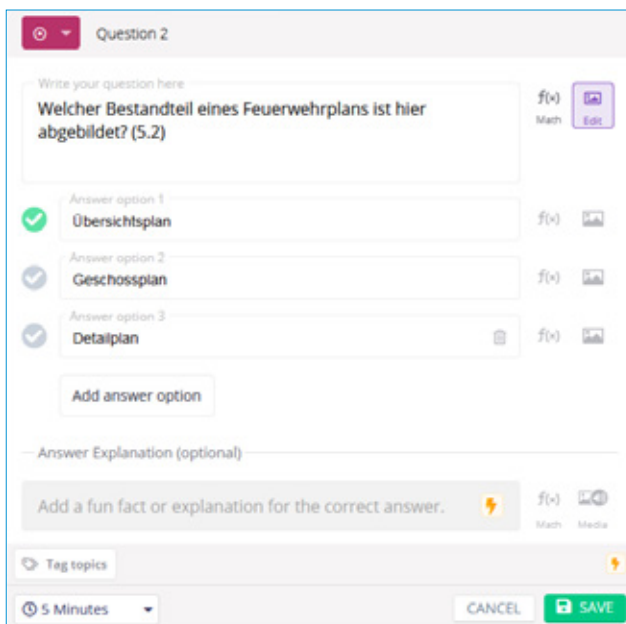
Question 2

Write your question here
Welcher Bestandteil eines Feuerwehrplans ist hier abgebildet? (5.2)

f(x) Math
Edit

Answer option 1
Übersichtsplan

Answer option 2
Geschossplan

Answer option 3
Detailplan

Add answer option

Answer Explanation (optional)

Add a fun fact or explanation for the correct answer.

f(x) Math
Media

Tag topics

5 Minutes

CANCEL
SAVE